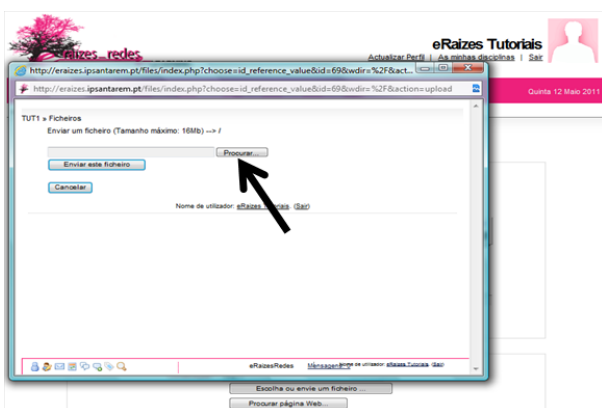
raizes...redes

eRaizes Tutoriais

Actualizar Perfil | As minhas disciplinas | Sair

http://eraizes.ipsantarem.pt/files/index.php?choose=id_reference_value&id=69&wdir=%2F&act...

http://eraizes.ipsantarem.pt/files/index.php?choose=id_reference_value&id=69&wdir=%2F&action=upload

Quinta 12 Maio 2011

TUT1 » Ficheiros

Enviar um ficheiro (Tamanho máximo: 16Mb) --> /

Procurar...

Enviar este ficheiro

Cancelar

Nome de utilizador: eRaizes Tutoriais (Sair)

eRaizesRedes

Mensagens

Nome de utilizador: eRaizes Tutoriais (Sair)

Escolha ou envie um ficheiro ...

Procurar página Web...